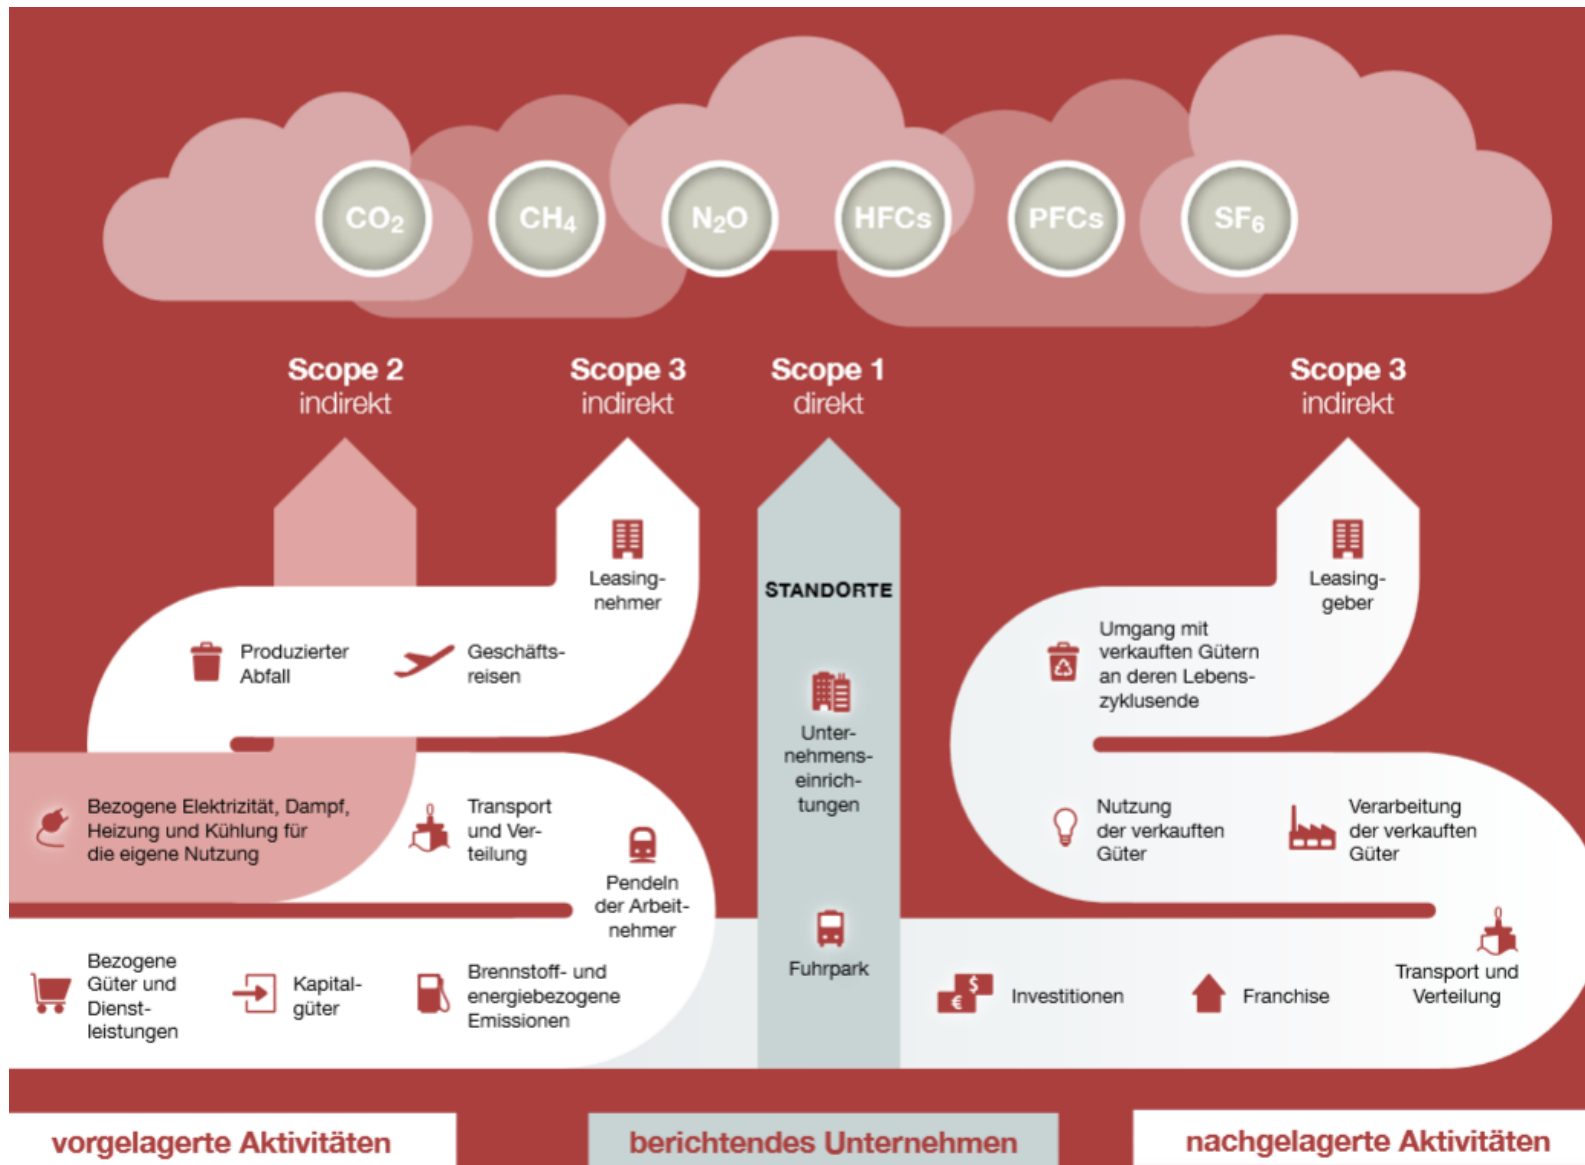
$CO_2$ $CH_4$ $N_2O$ HFCs PFCs $SF_6$

Scope 2
indirekt

Scope 3
indirekt

Scope 1
direkt

Scope 3
indirekt

Leasingnehmer

STANDORTE

Leasinggeber

Produzierter Abfall

Geschäftsreisen

Umgang mit verkauften Gütern an deren Lebenszyklusende

Unternehmenseinrichtungen

Bezogene Elektrizität, Dampf, Heizung und Kühlung für die eigene Nutzung

Transport und Verteilung

Pendeln der Arbeitnehmer

Nutzung der verkauften Güter

Verarbeitung der verkauften Güter

Fuhrpark

Bezogene Güter und Dienstleistungen

Kapitalgüter

Brennstoff- und energiebezogene Emissionen

Investitionen

Franchise

Transport und Verteilung

vorgelagerte Aktivitäten

berichtendes Unternehmen

nachgelagerte Aktivitäten